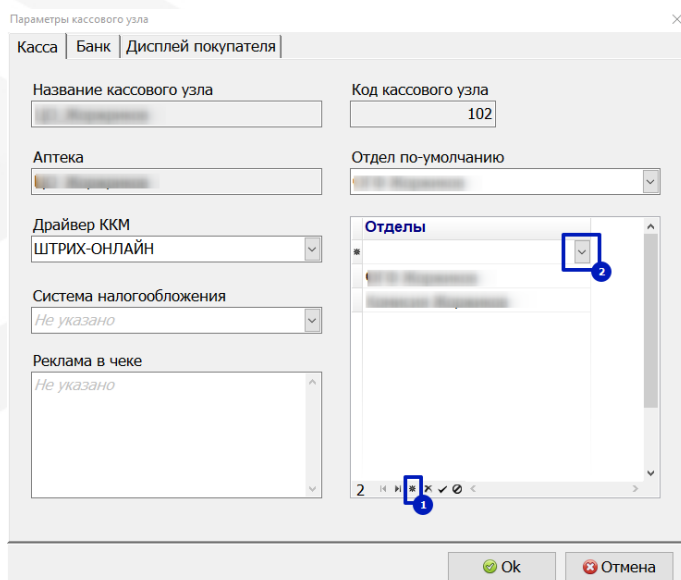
Параметры кассового узла

Касса | Банк | Дисплей покупателя

Название кассового узла
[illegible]

Код кассового узла
102

Аптека
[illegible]

Отдел по-умолчанию
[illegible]

Драйвер ККМ
ШТРИХ-ОНЛАЙН

Отделы
*
2
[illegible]
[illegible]

Система налогообложения
Не указано

Реклама в чеке
Не указано

2
1

Ok
Отмена